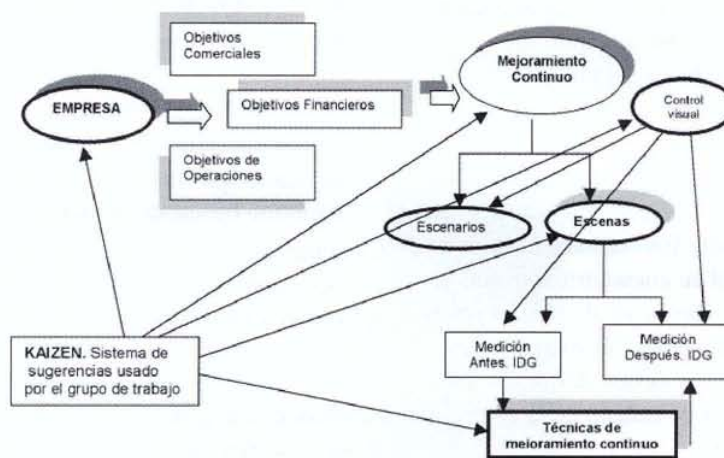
Objetivos Comerciales

EMPRESA

Objetivos Financieros

Objetivos de Operaciones

Mejoramiento Continuo

Control visual

Escenarios

Escenas

KAIZEN. Sistema de sugerencias usado por el grupo de trabajo

Medición Antes. IDG

Medición Después. IDG

Técnicas de mejoramiento continuo